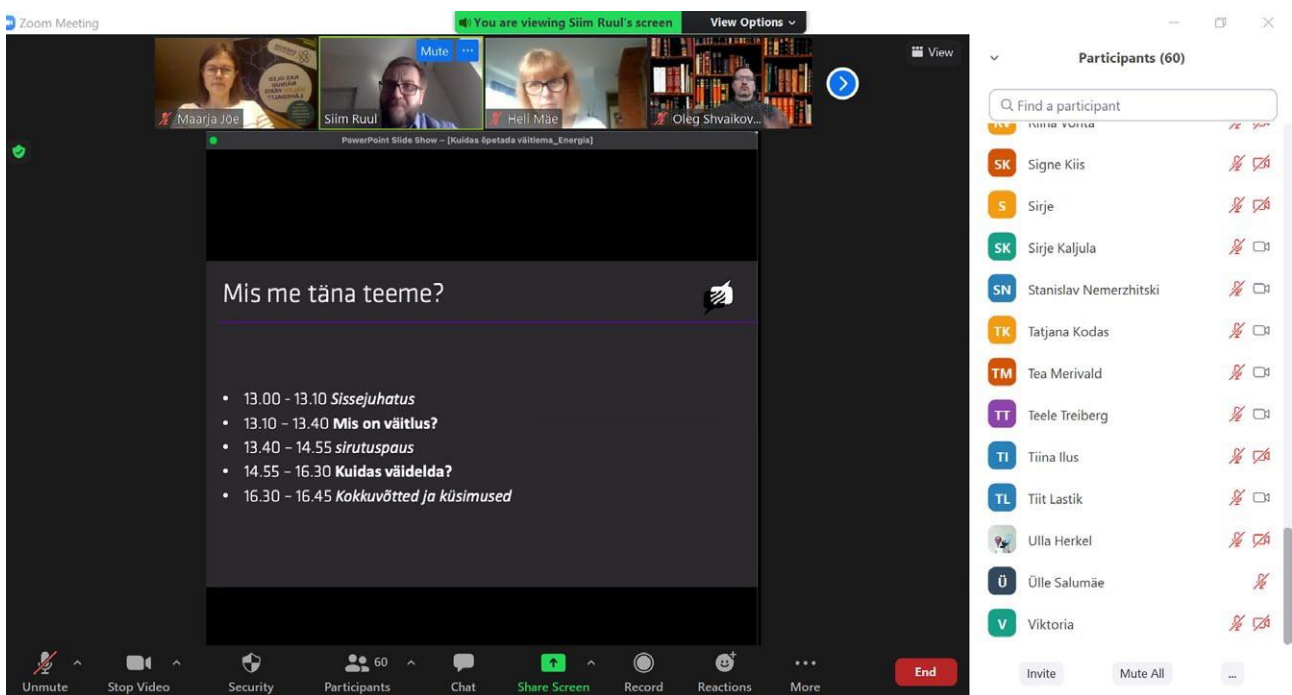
Zoom Meeting

You are viewing Siim Ruul's screen

View Options

View

Maarja Jõe

Mute

Siim Ruul

Heli Mäe

Oleg Shvaikov...

PowerPoint Slide Show – [Kuidas õpetada väitlema_Energia]

Mis me täna teeme?

- 13.00 - 13.10 *Sissejuhatus*
- 13.10 – 13.40 **Mis on väitlus?**
- 13.40 – 14.55 *sirutuspaus*
- 14.55 – 16.30 **Kuidas väidelda?**
- 16.30 – 16.45 *Kokkuvõtted ja küsimused*

Participants (60)

Find a participant

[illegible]

SK Signe Kiis

S Sirje

SK Sirje Kaljula

SN Stanislav Nemerzhitski

TK Tatjana Kodas

TM Tea Merivald

TT Teele Treiberg

TI Tiina Ilus

TL Tiit Lastik

Ulla Herkel

Ü Ülle Salumäe

V Viktoria

Unmute

Stop Video

Security

60

Participants

Chat

Share Screen

Record

Reactions

More

End

Invite

Mute All

...